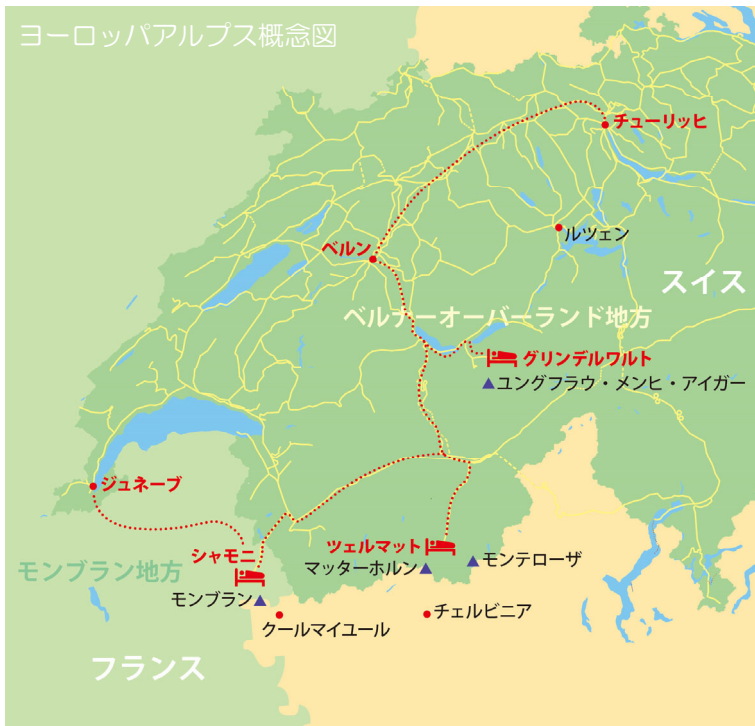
ヨーロッパアルプス概念図

チューリッヒ

ルツェン

ベルン

スイス

ベルナーオーバーランド地方

グリンデルワルト

ユングフラウ・メンヒ・アイガー

ジュネーブ

ツェルマット

モンテローザ

シャモニ

マッターホルン

モンブラン地方

モンブラン

チェルビニア

クールマイユール

フランス